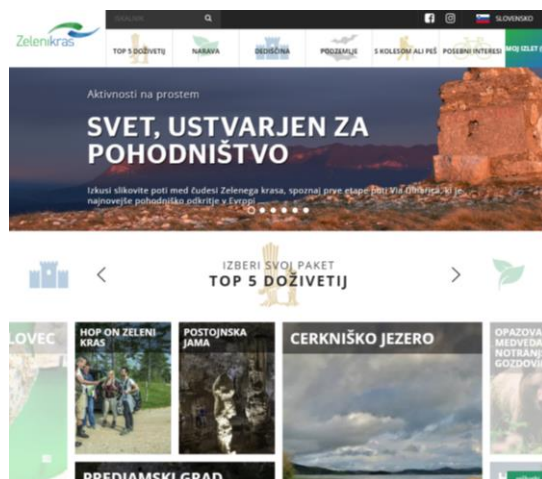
Zeleni kras

ISKANJE

SLOVENSKO

TOP 5 DOŽIVETIJ | NARAVA | DEDIŠČINA | PODZEMLJE | S KOLESOM ALI PEŠ | POSEBNI INTERESI | MOJ IZLET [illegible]

Aktivnosti na prostem

SVET, USTVARJEN ZA POHODNIŠTVO

Izkusi slikovite poti med čudesi Zelenega krasa, spoznaj prve etape poti Via Dinarica, ki je najnovejše pohodniško odkritje v Evropi

IZBERI SVOJ PAKET
TOP 5 DOŽIVETIJ

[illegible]LOVEC

HOP ON ZELENI KRAS

POSTOJNSKA JAMA

CERKNIŠKO JEZERO

OPAZOVA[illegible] MEDVEDA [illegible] NOTRANJ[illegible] GOZDOV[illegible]

PREDJAMSKI GRAD